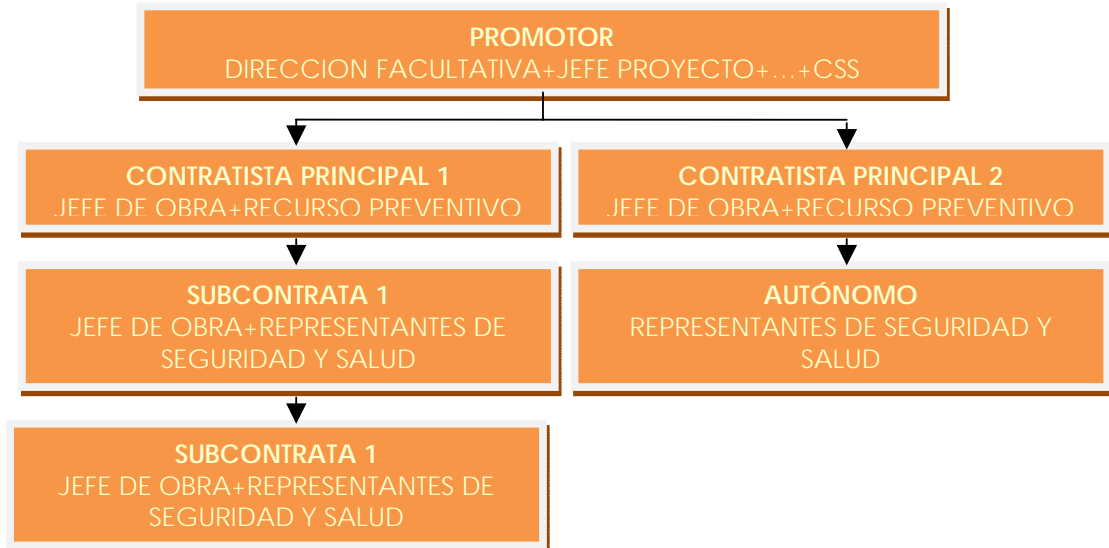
PROMOTOR
DIRECCION FACULTATIVA+JEFE PROYECTO+…+CSS

CONTRATISTA PRINCIPAL 1
JEFE DE OBRA+RECURSO PREVENTIVO

CONTRATISTA PRINCIPAL 2
JEFE DE OBRA+RECURSO PREVENTIVO

SUBCONTRATA 1
JEFE DE OBRA+REPRESENTANTES DE SEGURIDAD Y SALUD

AUTÓNOMO
REPRESENTANTES DE SEGURIDAD Y SALUD

SUBCONTRATA 1
JEFE DE OBRA+REPRESENTANTES DE SEGURIDAD Y SALUD